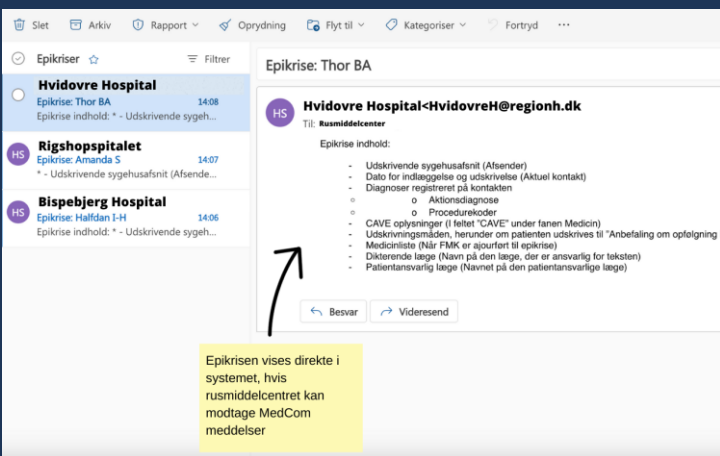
Slet Arkiv Rapport Oprydning Flyt til Kategoriser Fortryd ···

Epikriser Filtrer

Hvidovre Hospital
Epikrise: Thor BA 14:08
Epikrise indhold: * - Udskrivende sygeh...

HS Rigshopspitalet
Epikrise: Amanda S 14:07
* - Udskrivende sygehusafsnit (Afsende...

HS Bispebjerg Hospital
Epikrise: Halfdan I-H 14:06
Epikrise indhold: * - Udskrivende syge...

Epikrise: Thor BA

HS Hvidovre Hospital<HvidovreH@regionh.dk
Til: Rusmiddelcenter

Epikrise indhold:

- Udskrivende sygehusafsnit (Afsender)
- Dato for indlæggelse og udskrivelse (Aktuel kontakt)
- Diagnoser registreret på kontakten
o Aktionsdiagnose
o Procedurekoder
- CAVE oplysninger (I feltet "CAVE" under fanen Medicin)
- Udskrivningsmåden, herunder om patienten udskrives til "Anbefaling om opfølgning
- Medicinliste (Når FMK er ajourført til epikrise)
- Dikterende læge (Navn på den læge, der er ansvarlig for teksten)
- Patientansvarlig læge (Navnet på den patientansvarlige læge)

Besvar Videresend

Epikrisen vises direkte i systemet, hvis rusmiddelcentret kan modtage MedCom meddelser